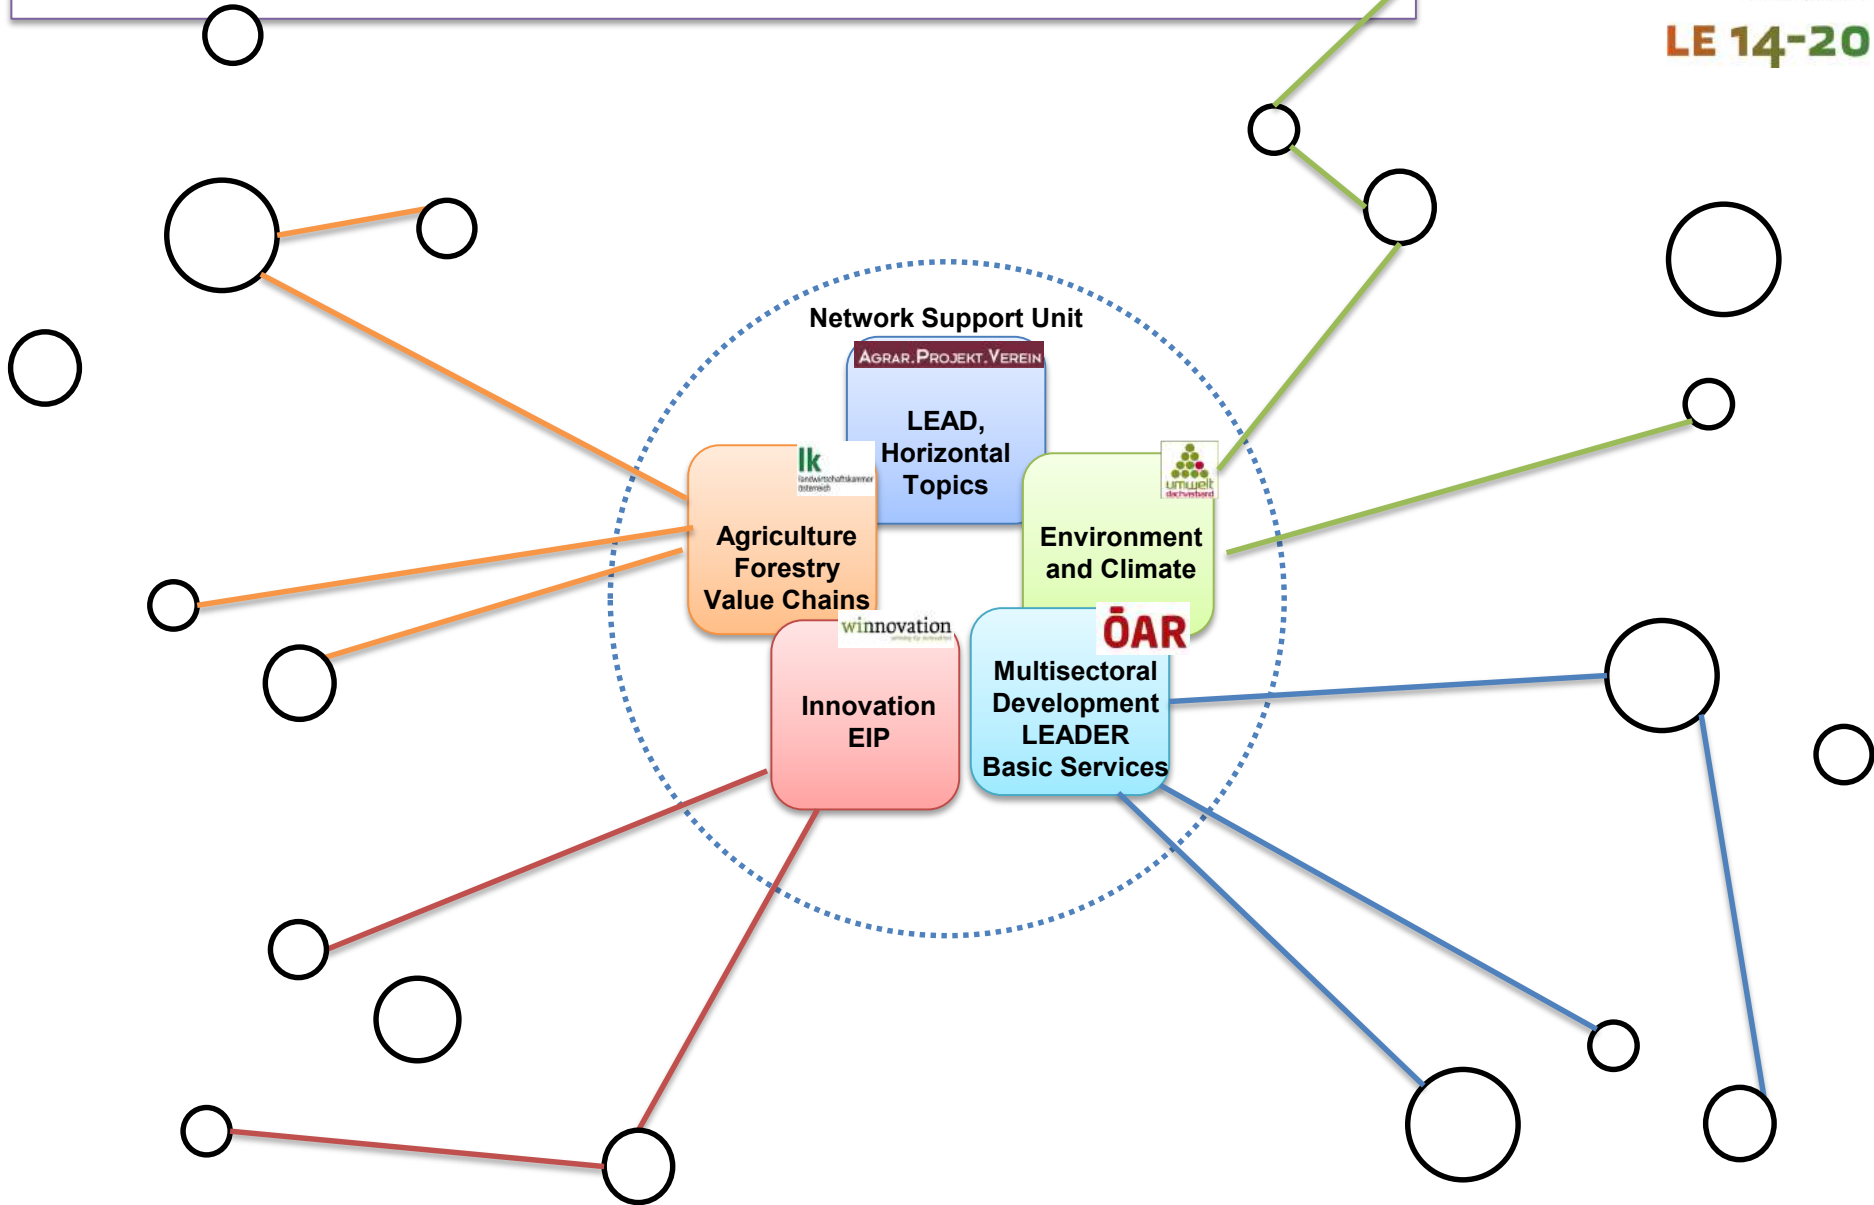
LE 14-20

Network Support Unit

AGRAR.PROJEKT.VEREIN

LEAD, Horizontal Topics

lk
landwirtschaftskammer österreich

Agriculture Forestry Value Chains

umwelt dachverband

Environment and Climate

winnovation

Innovation EIP

ÖAR

Multisectoral Development LEADER Basic Services